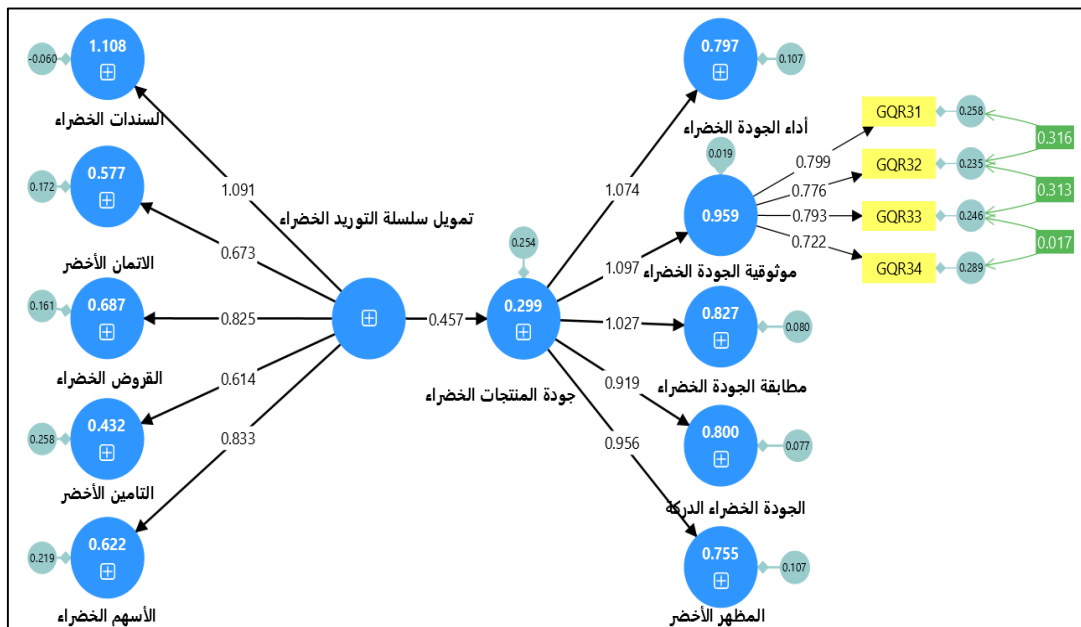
-0.060
1.108
⊞
السندات الخضراء

0.172
0.577
⊞
الائتمان الأخضر

0.161
0.687
⊞
القروض الخضراء

0.258
0.432
⊞
التامين الأخضر

0.219
0.622
⊞
الأسهم الخضراء

1.091
0.673
0.825
0.614
0.833

تمويل سلسلة التوريد الخضراء
⊞

0.457

0.254
0.299
⊞
جودة المنتجات الخضراء

1.074
1.097
1.027
0.919
0.956

0.797
⊞
0.107
أداء الجودة الخضراء

0.019
0.959
⊞
موثوقية الجودة الخضراء

0.799
0.776
0.793
0.722

GQR31
GQR32
GQR33
GQR34

0.258
0.235
0.246
0.289

0.316
0.313
0.017

0.827
⊞
0.080
مطابقة الجودة الخضراء

0.800
⊞
0.077
الجودة الخضراء الدركة

0.755
⊞
0.107
المظهر الأخضر